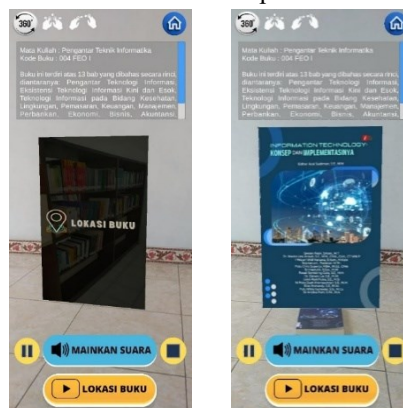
360°

Mata Kuliah : Pengantar Teknik Informatika
Kode Buku : 004 FEO I

Buku ini terdiri atas 13 bab yang dibahas secara rinci, diantaranya: Pengantar Teknologi Informasi, Ekosistem Teknologi Informasi Kini dan Esok, Teknologi Informasi pada Bidang Kesehatan, Lingkungan, Pemasaran, Keuangan, Manajemen, Perbankan, Ekonomi, Bisnis, Akuntansi,

LOKASI BUKU

MAINKAN SUARA

LOKASI BUKU

360°

Mata Kuliah : Pengantar Teknik Informatika
Kode Buku : 004 FEO I

Buku ini terdiri atas 13 bab yang dibahas secara rinci, diantaranya: Pengantar Teknologi Informasi, Ekosistem Teknologi Informasi Kini dan Esok, Teknologi Informasi pada Bidang Kesehatan, Lingkungan, Pemasaran, Keuangan, Manajemen, Perbankan, Ekonomi, Bisnis, Akuntansi,

INFORMATION TECHNOLOGY: KONSEP DAN IMPLEMENTASINYA

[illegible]

MAINKAN SUARA

LOKASI BUKU